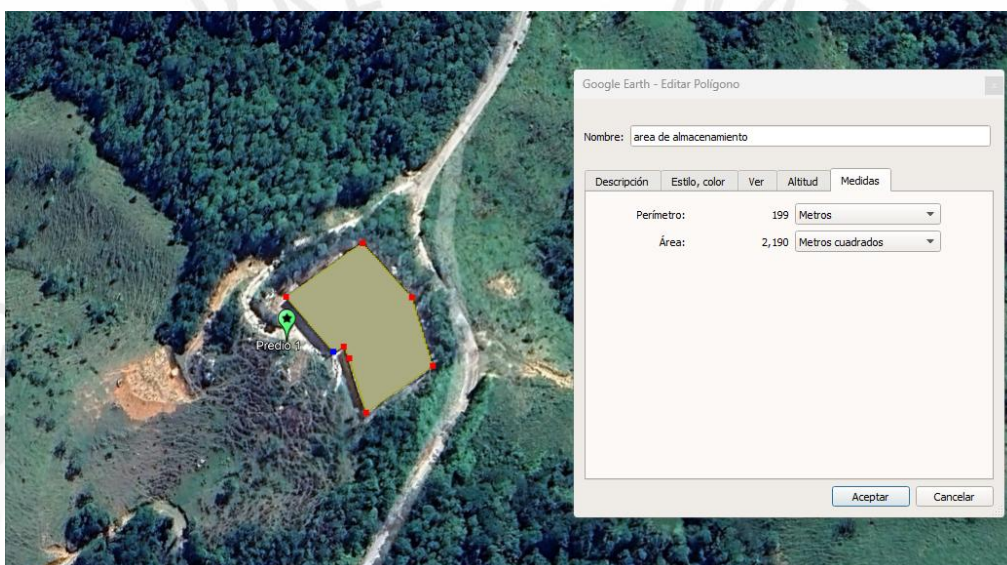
Predio 1

Google Earth - Editar Polígono

Nombre: area de almacenamiento

Descripción | Estilo, color | Ver | Altitud | Medidas

Perímetro: 199 Metros

Área: 2,190 Metros cuadrados

Aceptar | Cancelar